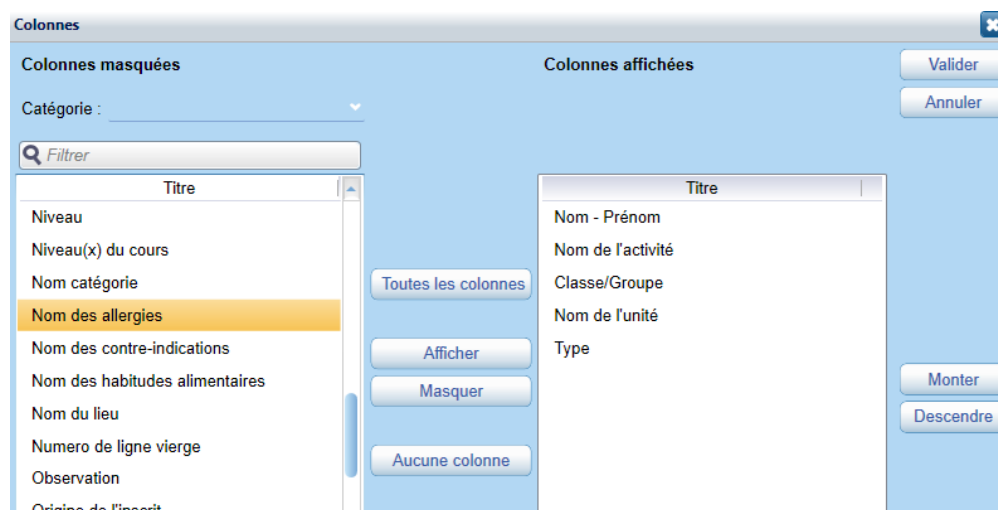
Colonnes

Colonnes masquées

Catégorie :

Filtrer

| Titre |
|---|
| Niveau |
| Niveau(x) du cours |
| Nom catégorie |
| Nom des allergies |
| Nom des contre-indications |
| Nom des habitudes alimentaires |
| Nom du lieu |
| Numero de ligne vierge |
| Observation |
| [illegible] |

Toutes les colonnes

Afficher

Masquer

Aucune colonne

Colonnes affichées

| Titre |
|---|
| Nom - Prénom |
| Nom de l'activité |
| Classe/Groupe |
| Nom de l'unité |
| Type |

Valider

Annuler

Monter

Descendre